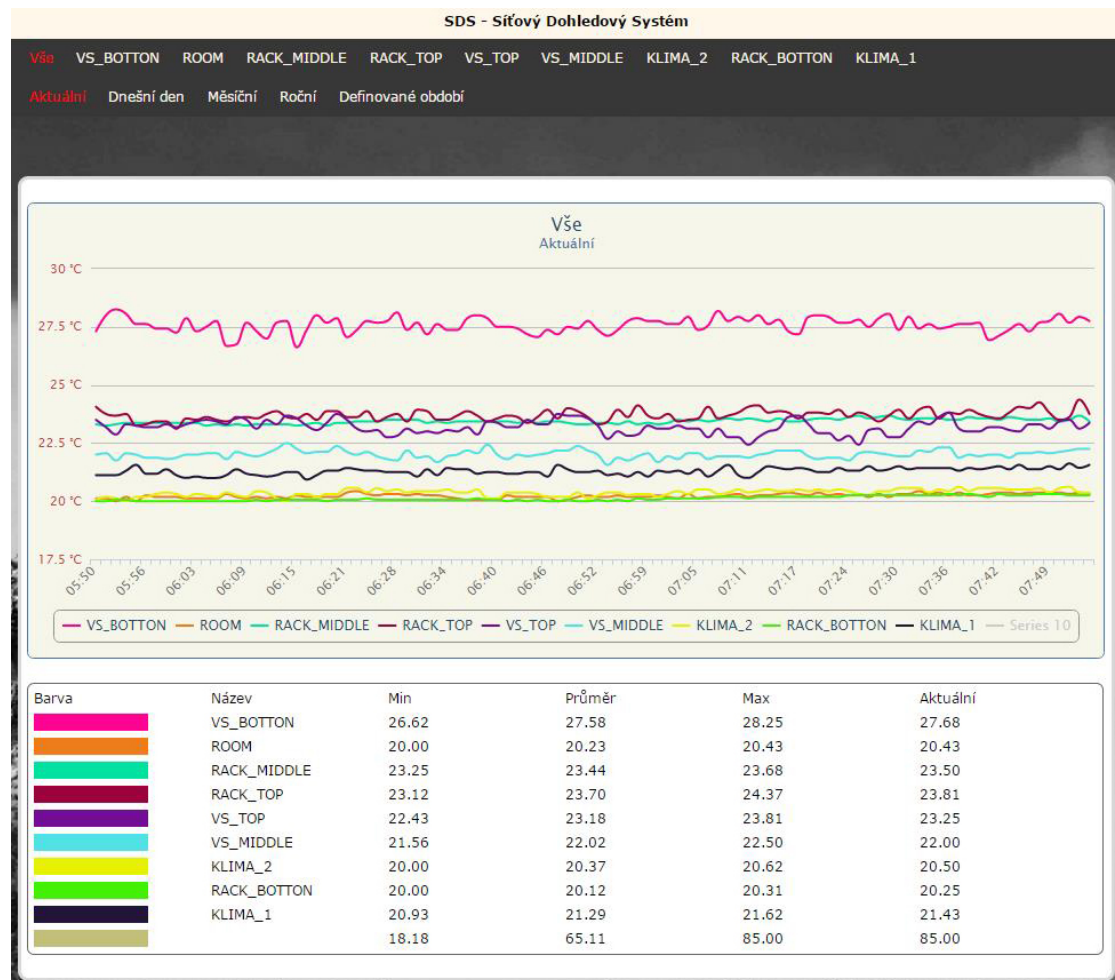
SDS - Síťový Dohledový Systém

Vše VS_BOTTON ROOM RACK_MIDDLE RACK_TOP VS_TOP VS_MIDDLE KLIMA_2 RACK_BOTTON KLIMA_1

Aktuální Dnešní den Měsíční Roční Definované období

Vše
Aktuální

30 °C
27.5 °C
25 °C
22.5 °C
20 °C
17.5 °C

05:50 05:56 06:03 06:09 06:15 06:21 06:28 06:34 06:40 06:46 06:52 06:59 07:05 07:11 07:17 07:24 07:30 07:36 07:42 07:49

VS_BOTTON ROOM RACK_MIDDLE RACK_TOP VS_TOP VS_MIDDLE KLIMA_2 RACK_BOTTON KLIMA_1 Series 10

| Barva | Název | Min | Průměr | Max | Aktuální |
|---|---|---|---|---|---|
| | VS_BOTTON | 26.62 | 27.58 | 28.25 | 27.68 |
| | ROOM | 20.00 | 20.23 | 20.43 | 20.43 |
| | RACK_MIDDLE | 23.25 | 23.44 | 23.68 | 23.50 |
| | RACK_TOP | 23.12 | 23.70 | 24.37 | 23.81 |
| | VS_TOP | 22.43 | 23.18 | 23.81 | 23.25 |
| | VS_MIDDLE | 21.56 | 22.02 | 22.50 | 22.00 |
| | KLIMA_2 | 20.00 | 20.37 | 20.62 | 20.50 |
| | RACK_BOTTON | 20.00 | 20.12 | 20.31 | 20.25 |
| | KLIMA_1 | 20.93 | 21.29 | 21.62 | 21.43 |
| | | 18.18 | 65.11 | 85.00 | 85.00 |